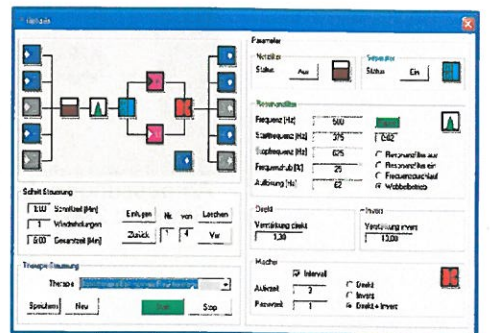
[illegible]

Parameter

Netzfilter
Status Aus

Separator
Status Ein

Resonanzfilter
Frequenz [Hz] 500
Startfrequenz [Hz] 375
Stoppfrequenz [Hz] 625
Frequenzhub [Hz] 25
Auflösung [Hz] 62
0,62
C Resonanzfilter aus
C Resonanzfilter ein
C Frequenzdurchlauf
C Wobbelbetrieb

Direkt
Verstärkung direkt 1,30

Invers
Verstärkung invers 10,00

Mischer
Intervall
Aufzeit 3
Pausezeit 1
C Direkt
C Invers
C Direkt + Invers

Schritt Steuerung
1,00 Schrittzeit [Min]
1 Wiederholungen
5,00 Gesamtzeit [Min]
Einfügen Nr. Löschen
Zurück 1 von 4 Vor

Therapie Steuerung
Therapie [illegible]
Speichern Neu Start Stop